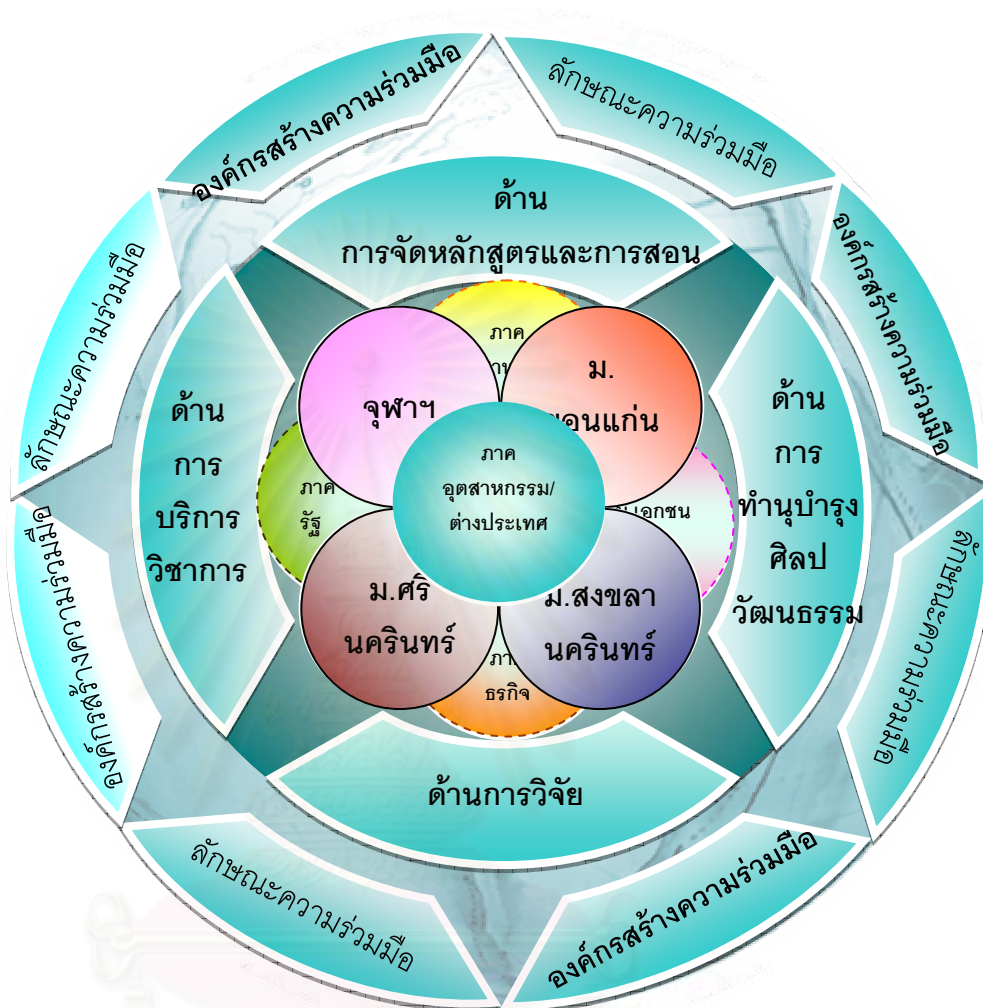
องค์กรสร้างความร่วมมือ

ลักษณะความร่วมมือ

องค์กรสร้างความร่วมมือ

ลักษณะความร่วมมือ

องค์กรสร้างความร่วมมือ

ลักษณะความร่วมมือ

องค์กรสร้างความร่วมมือ

ลักษณะความร่วมมือ

ด้าน การจัดหลักสูตรและการสอน

ด้าน การ บริการ วิชาการ

ด้าน การ ทำนุบำรุง ศิลป วัฒนธรรม

ด้านการวิจัย

ภาค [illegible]

จุฬาฯ

ม. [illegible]อนแก่น

ภาค รัฐ

ภาค อุตสาหกรรม/ ต่างประเทศ

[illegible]เอกชน

ม.ศรี นครินทร์

ม.สงขลา นครินทร์

ภา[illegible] ธุรกิจ